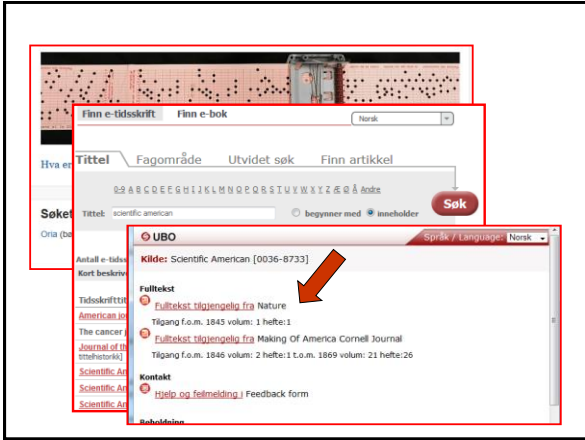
Hva er

Søke

Oria (ba

Finn e-tidsskrift Finn e-bok

Norsk

Tittel Fagområde Utvidet søk Finn artikkel

0-9 A B C D E F G H I J K L M N O P Q R S T U V W X Y Z Æ Ø Å Andre

Tittel: scientific american

begynner med inneholder

Søk

Antall e-tidss

Kort beskriv

Tidsskrifttit

American jo

The cancer

Journal of th tittelhistorikk]

Scientific Am

Scientific Am

Scientific Am

UBO

Språk / Language: Norsk

Kilde: Scientific American [0036-8733]

Fulltekst

Fulltekst tilgjengelig fra Nature

Tilgang f.o.m. 1845 volum: 1 hefte:1

Fulltekst tilgjengelig fra Making Of America Cornell Journal

Tilgang f.o.m. 1846 volum: 2 hefte:1 t.o.m. 1869 volum: 21 hefte:26

Kontakt

Hjelp og feilmelding i Feedback form

Beholdning